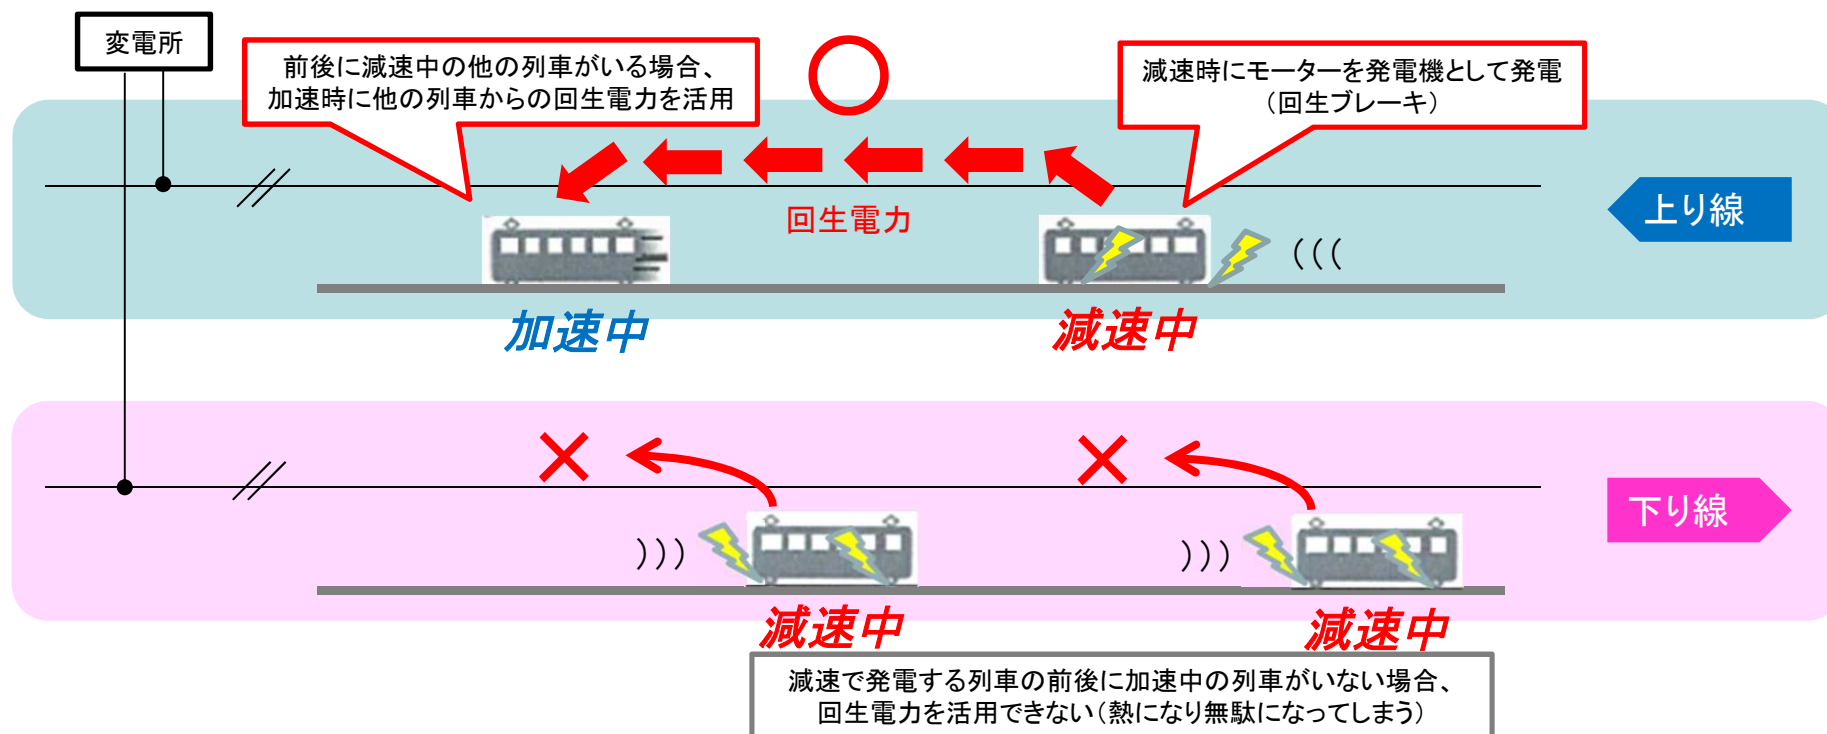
変電所

前後に減速中の他の列車がいる場合、加速時に他の列車からの回生電力を活用

○

減速時にモーターを発電機として発電（回生ブレーキ）

回生電力

上り線

加速中

減速中

×

×

下り線

減速中

減速中

減速で発電する列車の前後に加速中の列車がいない場合、回生電力を活用できない（熱になり無駄になってしまう）